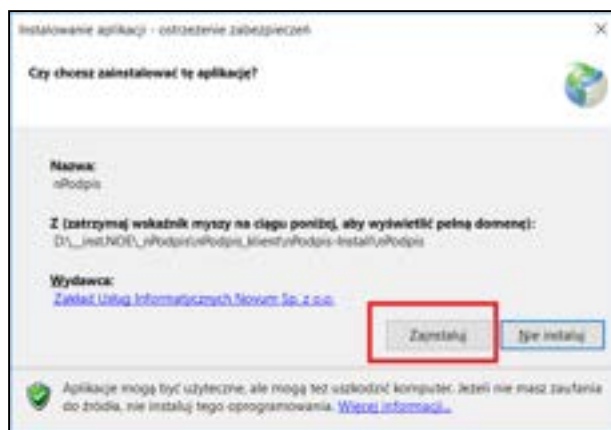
Instalowanie aplikacji - ostrzeżenie zabezpieczeń

×

Czy chcesz zainstalować tę aplikację?

Nazwa:
nPodpis

Z (zatrzymaj wskaźnik myszy na ciągu poniżej, aby wyświetlić pełną domenę):
D:\_inst\NOE\_nPodpis\nPodpis_klient\nPodpis-Install\nPodpis

Wydawca:
Zakład Usług Informatycznych Nowum Sp. z o.o.

Zainstaluj

Nie instaluj

Aplikacje mogą być użyteczne, ale mogą też uszkodzić komputer. Jeżeli nie masz zaufania do źródła, nie instaluj tego oprogramowania. Więcej informacji...